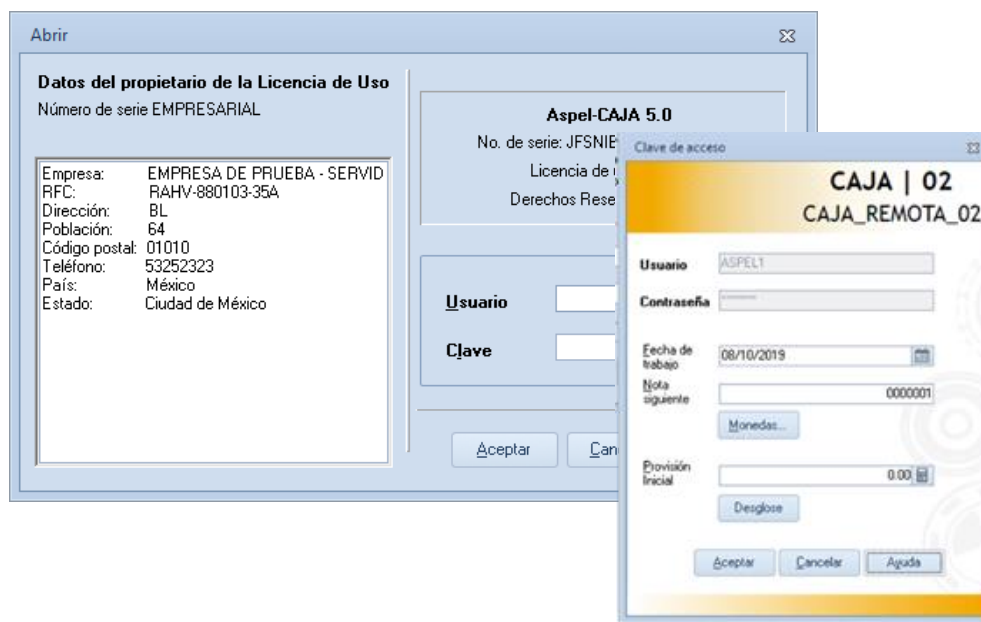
Abrir

Datos del propietario de la Licencia de Uso
Número de serie EMPRESARIAL

Empresa: EMPRESA DE PRUEBA - SERVID
RFC: RAHV-880103-35A
Dirección: BL
Población: 64
Código postal: 01010
Teléfono: 53252323
País: México
Estado: Ciudad de México

Aspel-CAJA 5.0
No. de serie: JFSNIE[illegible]
Licencia de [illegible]
Derechos Rese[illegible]

Usuario
Clave

Aceptar
Can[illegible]

Clave de acceso

CAJA | 02
CAJA_REMOTA_02

Usuario ASPEL1
Contraseña

Fecha de trabajo 08/10/2019
Nota siguiente 0000001
Monedas...

Provisión Inicial 0.00
Desglose

Aceptar
Cancelar
Ayuda